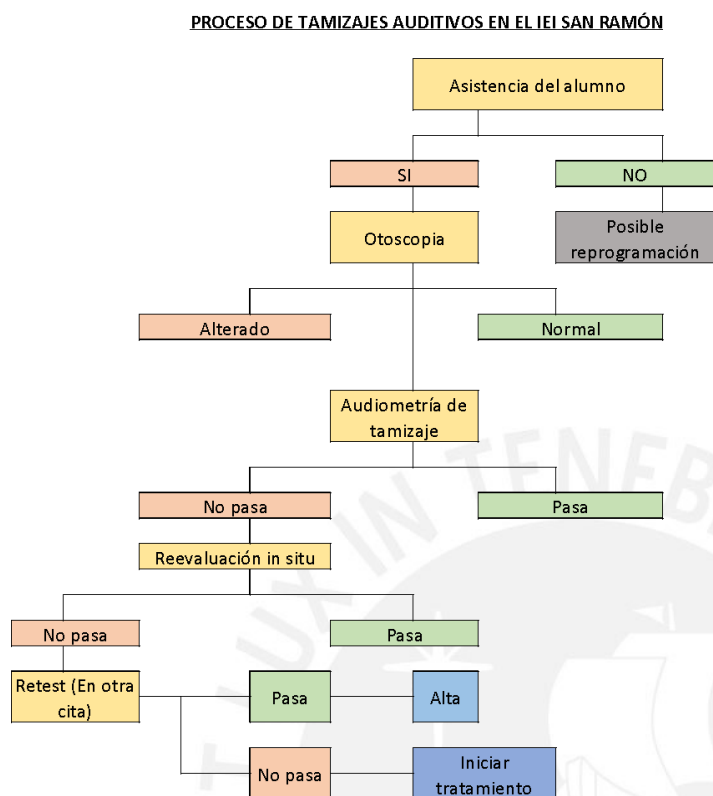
PROCESO DE TAMIZAJES AUDITIVOS EN EL IEI SAN RAMÓN

Asistencia del alumno

SI

NO

Otoscopia

Posible reprogramación

Alterado

Normal

Audiometría de tamizaje

No pasa

Pasa

Reevaluación in situ

No pasa

Pasa

Retest (En otra cita)

Pasa

Alta

No pasa

Iniciar tratamiento

LUX IN TENEBRIS